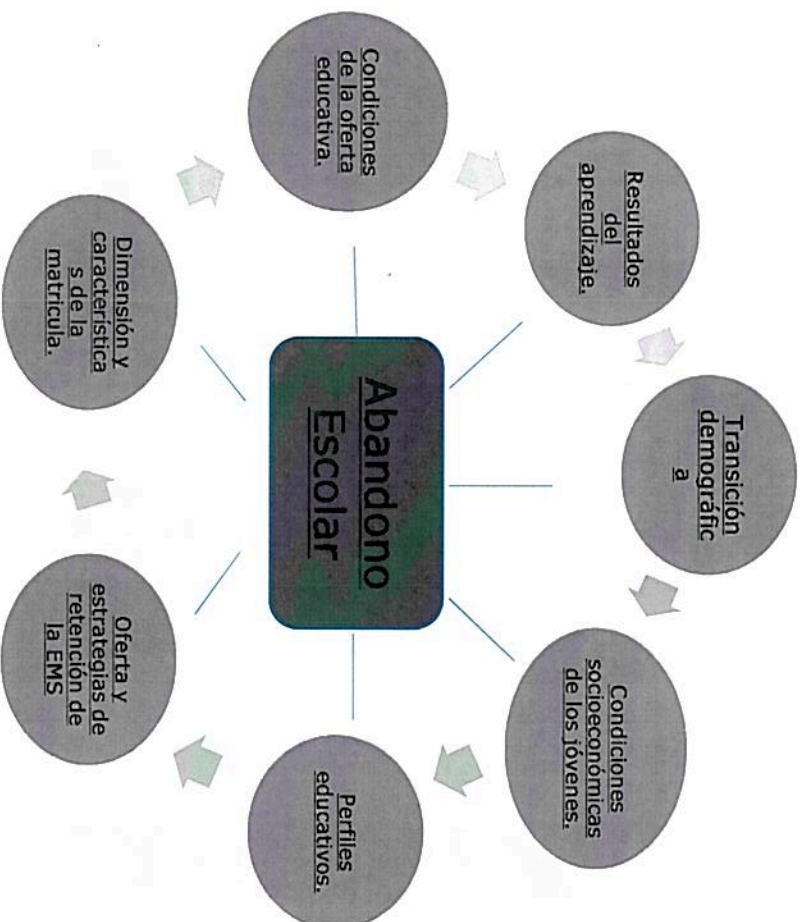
Abandono Escolar

Condiciones de la oferta educativa.

Resultados del aprendizaje.

Transición demográfica

Condiciones socioeconómicas de los jóvenes.

Perfiles educativos.

Oferta y estrategias de retención de la EMS

Dimensión y características de la matricula.